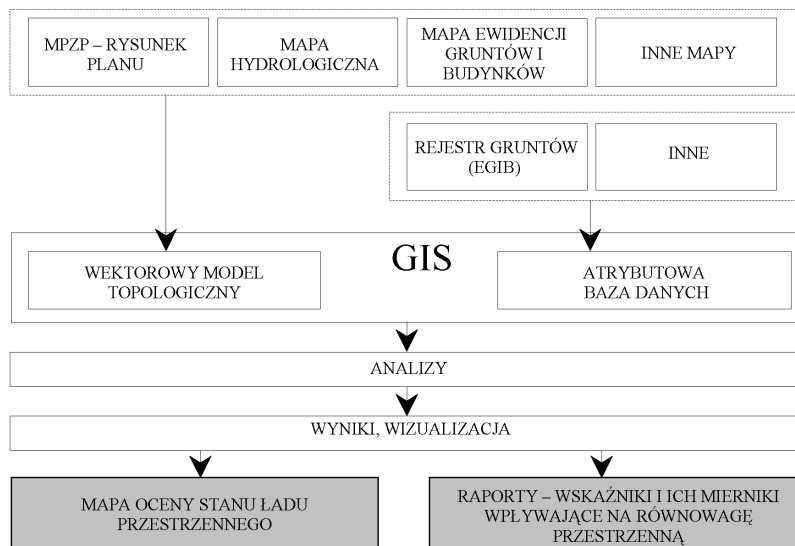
MPZP – RYSUNEK PLANU

MAPA HYDROLOGICZNA

MAPA EWIDENCJI GRUNTÓW I BUDYNKÓW

INNE MAPY

REJESTR GRUNTÓW (EGIB)

INNE

GIS

WEKTOROWY MODEL TOPOLOGICZNY

ATRYBUTOWA BAZA DANYCH

ANALIZY

WYNIKI, WIZUALIZACJA

MAPA OCENY STANU ŁADU PRZESTRZENNEGO

RAPORTY – WSKAŹNIKI I ICH MIERNIKI WPŁYWAJĄCE NA RÓWNOWAGĘ PRZESTRZENNĄ